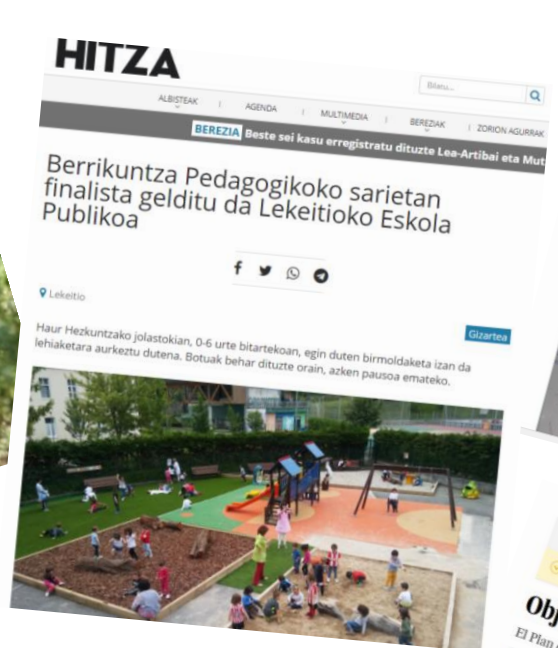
HITZA

Bilatu...

ALBISTEAK | AGENDA | MULTIMEDIA | BEREZIAK | ZORION AGURRAK

BEREZIA Beste sei kasu erregistratu dituzte Lea-Artibai eta Mut

Berrikuntza Pedagogikoko sarietan finalista gelditu da Lekeitioko Eskola Publikoa

Lekeitio

Gizartea

Haur Hezkuntzako jolastokian, 0-6 urte bitartekoan, egin duten birmoldaketa izan da lehiaketara aurkeztu dutena. Botuak behar dituzte orain, azken pausoa emateko.

Obj

El Plan